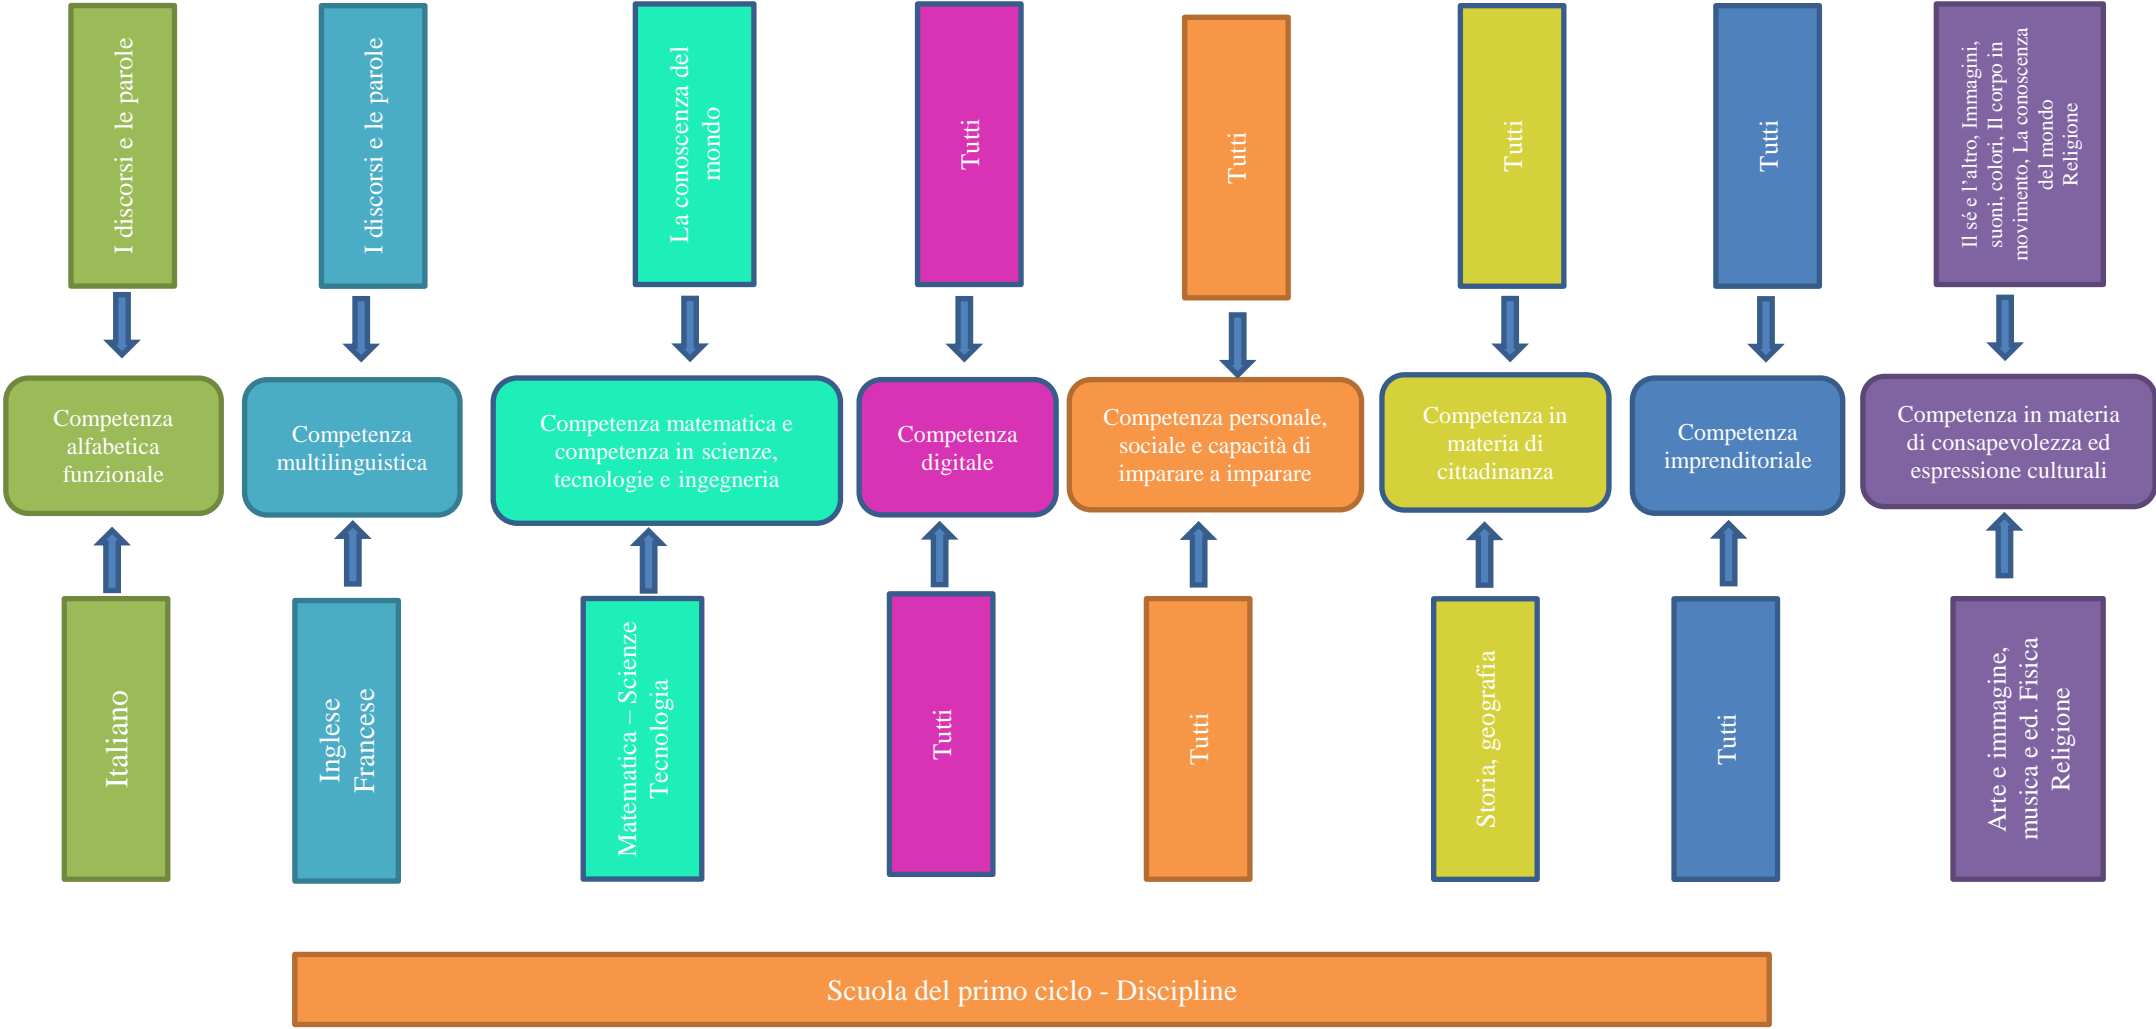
I discorsi e le parole

I discorsi e le parole

La conoscenza del mondo

Tutti

Tutti

Tutti

Tutti

Il sé e l'altro, Immagini, suoni, colori, Il corpo in movimento, La conoscenza del mondo Religione

Competenza alfabetica funzionale

Competenza multilinguistica

Competenza matematica e competenza in scienze, tecnologie e ingegneria

Competenza digitale

Competenza personale, sociale e capacità di imparare a imparare

Competenza in materia di cittadinanza

Competenza imprenditoriale

Competenza in materia di consapevolezza ed espressione culturali

Italiano

Inglese Francese

Matematica – Scienze Tecnologia

Tutti

Tutti

Storia, geografia

Tutti

Arte e immagine, musica e ed. Fisica Religione

Scuola del primo ciclo - Discipline